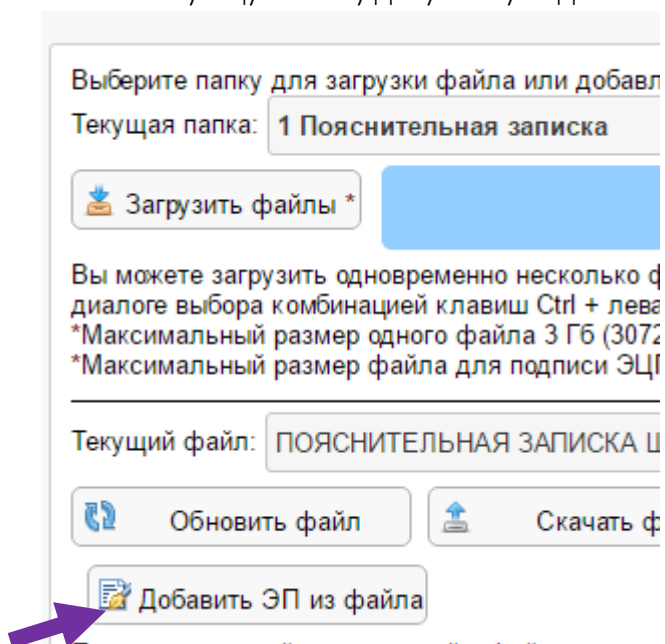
Выберите папку для загрузки файла или добавл

Текущая папка: 1 Пояснительная записка

Загрузить файлы *

Вы можете загрузить одновременно несколько ф
диалоге выбора комбинацией клавиш Ctrl + лева
*Максимальный размер одного файла 3 Гб (3072
*Максимальный размер файла для подписи ЭЦ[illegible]

Текущий файл: ПОЯСНИТЕЛЬНАЯ ЗАПИСКА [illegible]

Обновить файл

Скачать ф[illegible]

Добавить ЭП из файла